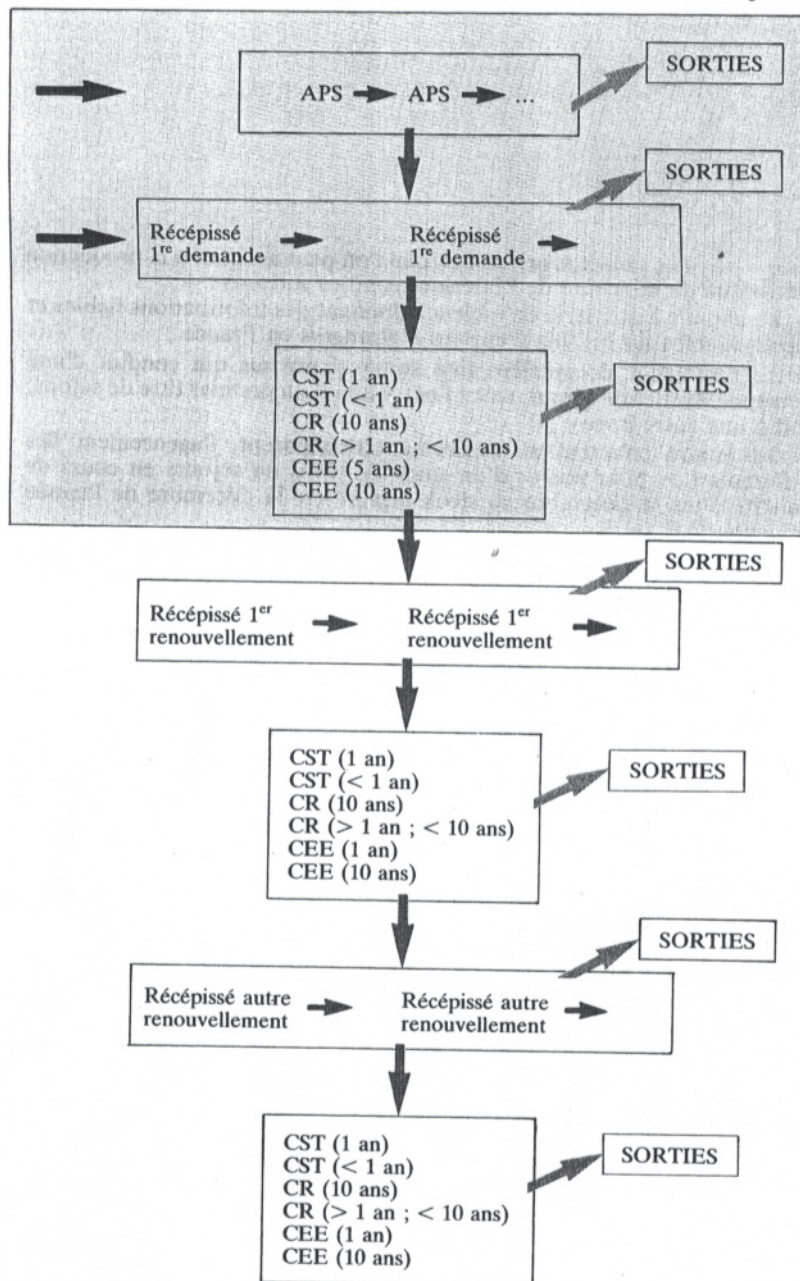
APS → APS → ...

SORTIES

SORTIES

Récépissé 1$^{re}$ demande → Récépissé 1$^{re}$ demande →

CST (1 an)
CST (< 1 an)
CR (10 ans)
CR (> 1 an ; < 10 ans)
CEE (5 ans)
CEE (10 ans)

SORTIES

SORTIES

Récépissé 1$^{er}$ renouvellement → Récépissé 1$^{er}$ renouvellement →

CST (1 an)
CST (< 1 an)
CR (10 ans)
CR (> 1 an ; < 10 ans)
CEE (1 an)
CEE (10 ans)

SORTIES

SORTIES

Récépissé autre renouvellement → Récépissé autre renouvellement →

CST (1 an)
CST (< 1 an)
CR (10 ans)
CR (> 1 an ; < 10 ans)
CEE (1 an)
CEE (10 ans)

SORTIES